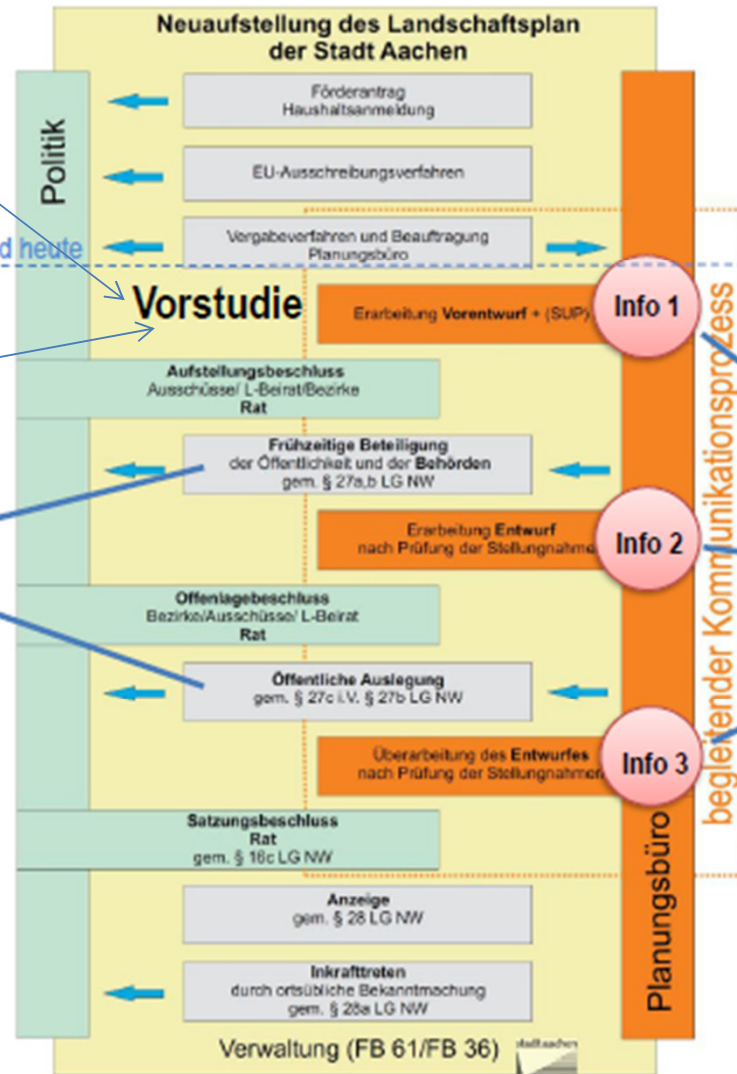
Neuaufstellung des Landschaftsplan
der Stadt Aachen

Politik

Förderantrag
Haushaltsanmeldung

EU-Ausschreibungsverfahren

d heute

Vergabeverfahren und Beauftragung
Planungsbüro

Vorstudie

Erarbeitung Vorentwurf + (SUP)

Info 1

Aufstellungsbeschluss
Ausschüsse/ L-Beirat/Bezirke
Rat

Frühzeitige Beteiligung
der Öffentlichkeit und der Behörden
gem. § 27a,b LG NW

Erarbeitung Entwurf
nach Prüfung der Stellungnahme

Info 2

Offenlagebeschluss
Bezirke/Ausschüsse/ L-Beirat
Rat

Öffentliche Auslegung
gem. § 27c i.V. § 27b LG NW

Überarbeitung des Entwurfes
nach Prüfung der Stellungnahmen

Info 3

Satzungsbeschluss
Rat
gem. § 16c LG NW

Anzeige
gem. § 28 LG NW

Inkrafttreten
durch ortsübliche Bekanntmachung
gem. § 28a LG NW

Verwaltung (FB 61/FB 36)

Planungsbüro

begleitender Kommunikationsprozess

Stadt Aachen